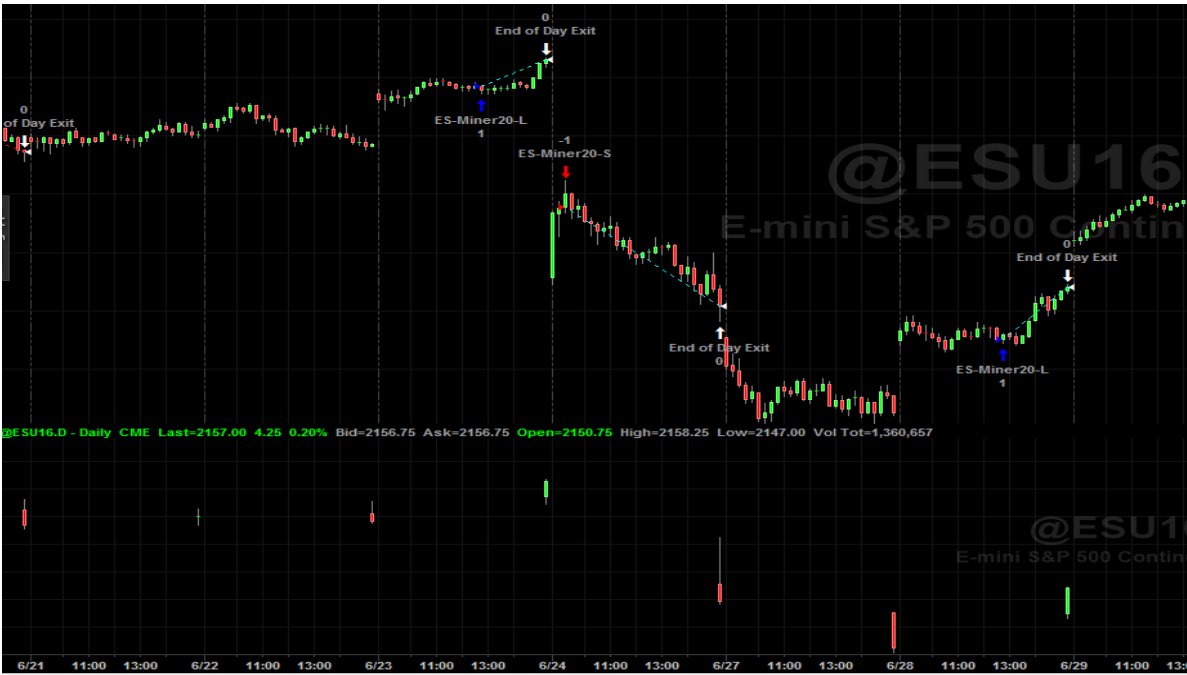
0
of Day Exit

0
End of Day Exit

ES-Miner20-L
1

-1
ES-Miner20-S

@ESU16
E-mini S&P 500 Contin

0
End of Day Exit

End of Day Exit
0

ES-Miner20-L
1

@ESU16.D - Daily CME Last=2157.00 4.25 0.20% Bid=2156.75 Ask=2156.75 Open=2150.75 High=2158.25 Low=2147.00 Vol Tot=1,360,657

@ESU16
E-mini S&P 500 Contin

6/21 11:00 13:00 6/22 11:00 13:00 6/23 11:00 13:00 6/24 11:00 13:00 6/27 11:00 13:00 6/28 11:00 13:00 6/29 11:00 13: